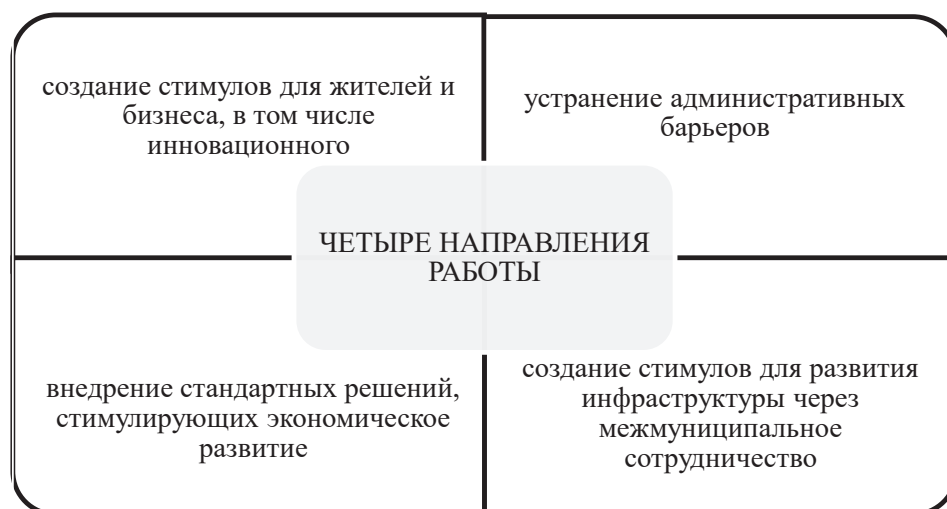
создание стимулов для жителей и бизнеса, в том числе инновационного

устранение административных барьеров

ЧЕТЫРЕ НАПРАВЛЕНИЯ РАБОТЫ

внедрение стандартных решений, стимулирующих экономическое развитие

создание стимулов для развития инфраструктуры через межмуниципальное сотрудничество